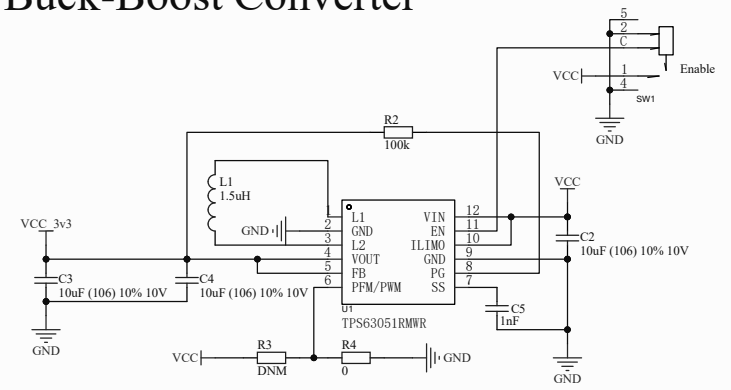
Buck-Boost Converter

5
2
C
1
4
VCC
Enable
SW1
GND

R2
100k

L1
1.5uH

GND
1 L1
2 GND
3 L2
4 VOUT
5 FB
6 PFM/PWM
VIN 12
EN 11
ILIMO 10
GND 9
PG 8
SS 7
U1
TPS63051RMWR

VCC
C2
10uF (106) 10% 10V

VCC_3v3
C3
10uF (106) 10% 10V
C4
10uF (106) 10% 10V
GND

C5
1nF

VCC
R3
DNM
R4
0
GND
GND